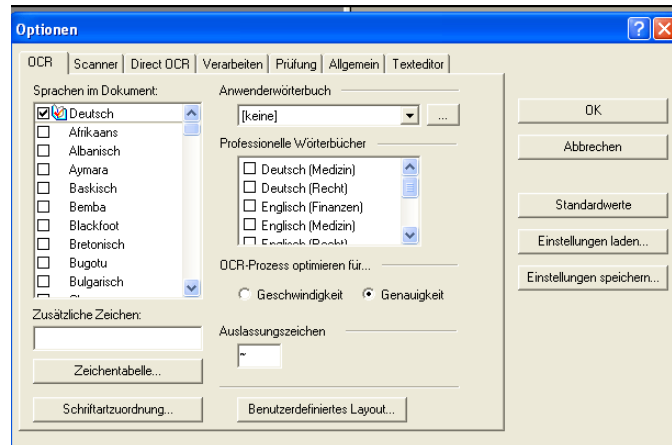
Optionen

OCR | Scanner | Direct OCR | Verarbeiten | Prüfung | Allgemein | Texteditor

Sprachen im Dokument:
Deutsch
Afrikaans
Albanisch
Aymara
Baskisch
Bemba
Blackfoot
Bretonisch
Bugotu
Bulgarisch
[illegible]

Zusätzliche Zeichen:

Zeichentabelle...

Schriftartzuordnung...

Anwenderwörterbuch
[keine]
...

Professionelle Wörterbücher
Deutsch (Medizin)
Deutsch (Recht)
Englisch (Finanzen)
Englisch (Medizin)
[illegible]

OCR-Prozess optimieren für...
Geschwindigkeit
Genauigkeit

Auslassungszeichen
~

Benutzerdefiniertes Layout...

OK
Abbrechen
Standardwerte
Einstellungen laden...
Einstellungen speichern...